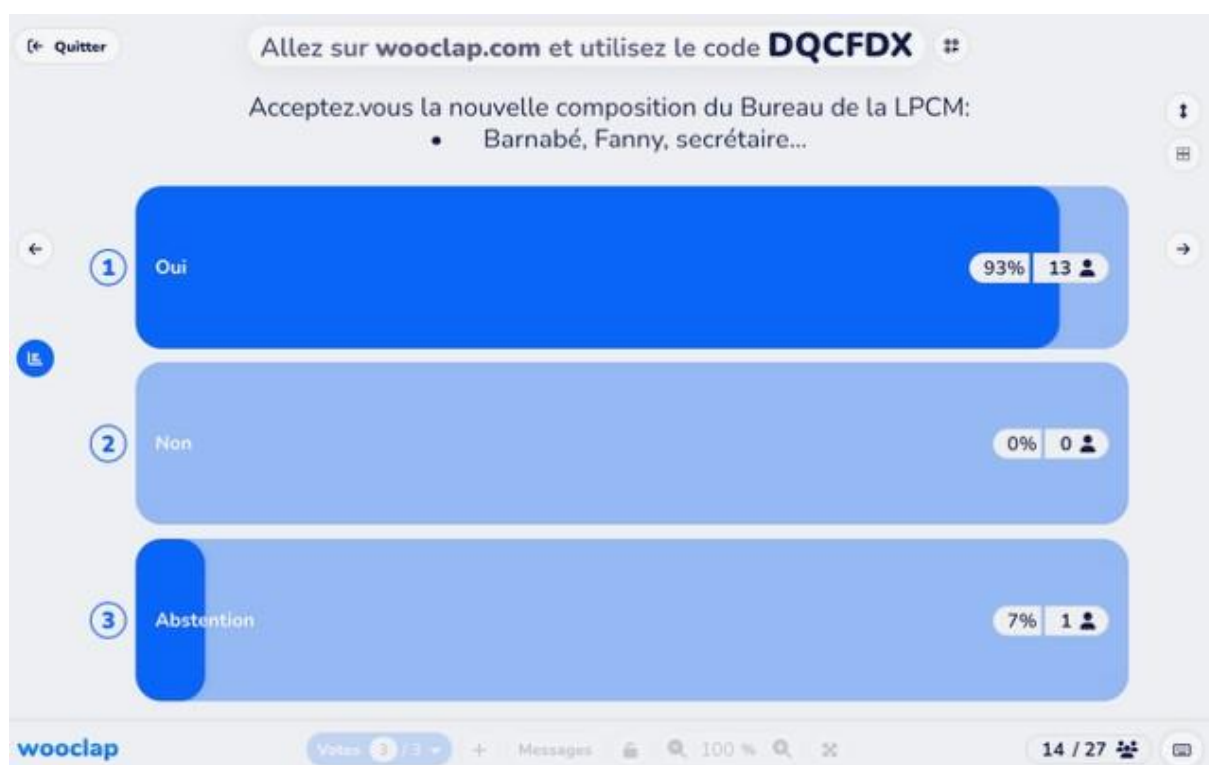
Quitter

Allez sur wooclap.com et utilisez le code DQCFDX

Acceptez.vous la nouvelle composition du Bureau de la LPCM:

• Barnabé, Fanny, secrétaire...

1 Oui 93% 13

2 Non 0% 0

3 Abstention 7% 1

wooclap

Votes 3 / 3 + Messages 100 %

14 / 27